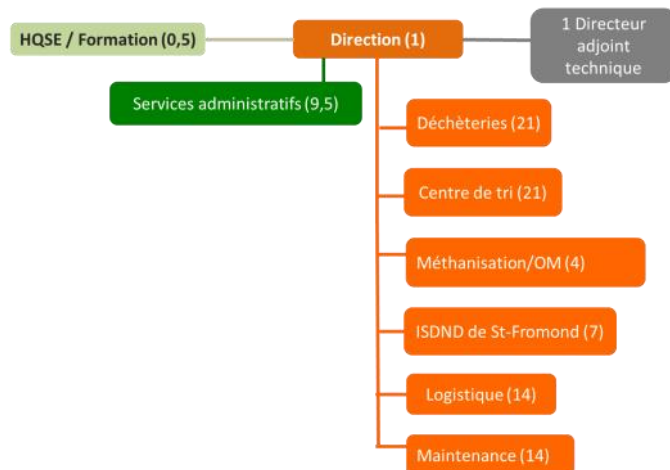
HQSE / Formation (0,5)

Direction (1)

1 Directeur adjoint technique

Services administratifs (9,5)

Déchèteries (21)

Centre de tri (21)

Méthanisation/OM (4)

ISDND de St-Fromond (7)

Logistique (14)

Maintenance (14)